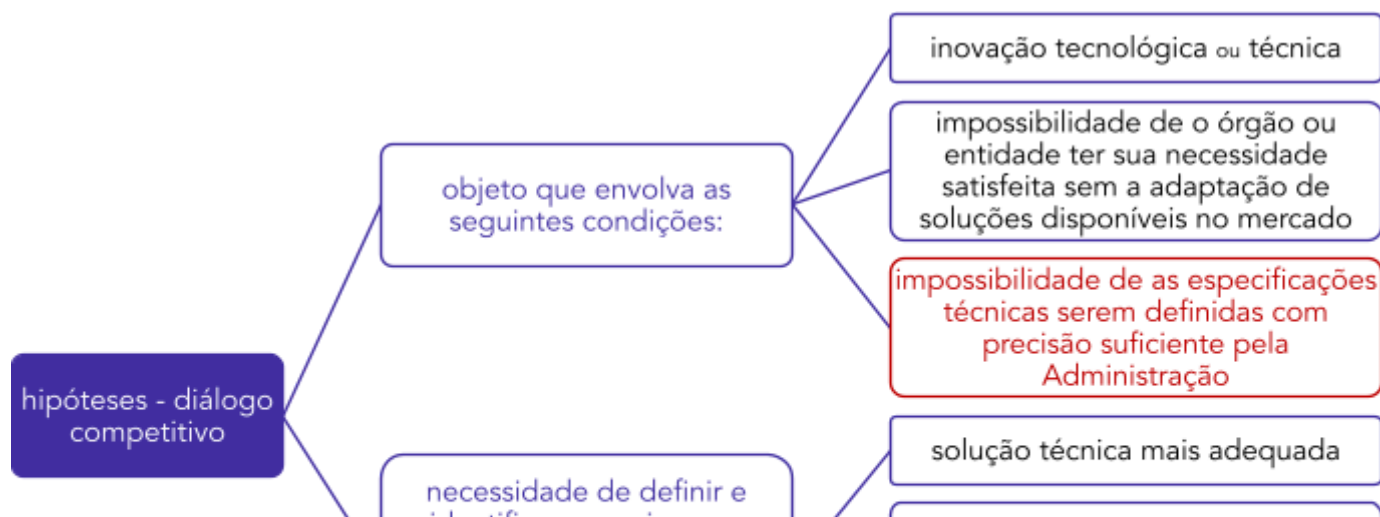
hipóteses - diálogo competitivo

objeto que envolva as seguintes condições:

inovação tecnológica ou técnica

impossibilidade de o órgão ou entidade ter sua necessidade satisfeita sem a adaptação de soluções disponíveis no mercado

impossibilidade de as especificações técnicas serem definidas com precisão suficiente pela Administração

necessidade de definir e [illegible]

solução técnica mais adequada